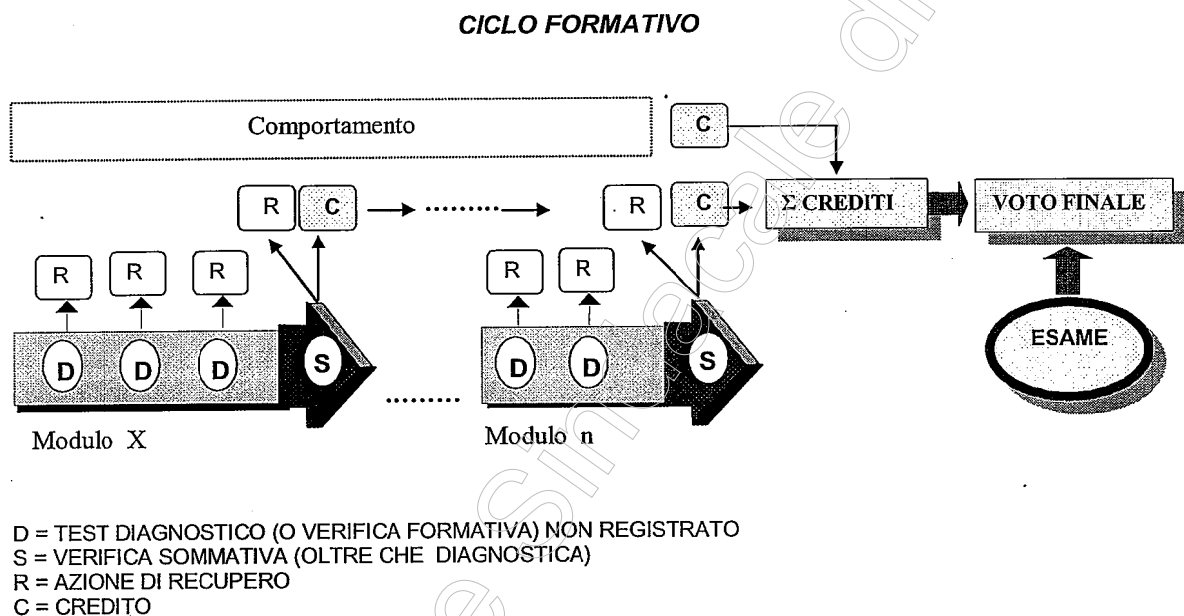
CICLO FORMATIVO

Comportamento

C

R C

R C

Σ CREDITI

VOTO FINALE

R R R

R R

D D D S

D D S

ESAME

Modulo X

Modulo n

D = TEST DIAGNOSTICO (O VERIFICA FORMATIVA) NON REGISTRATO
S = VERIFICA SOMMATIVA (OLTRE CHE DIAGNOSTICA)
R = AZIONE DI RECUPERO
C = CREDITO